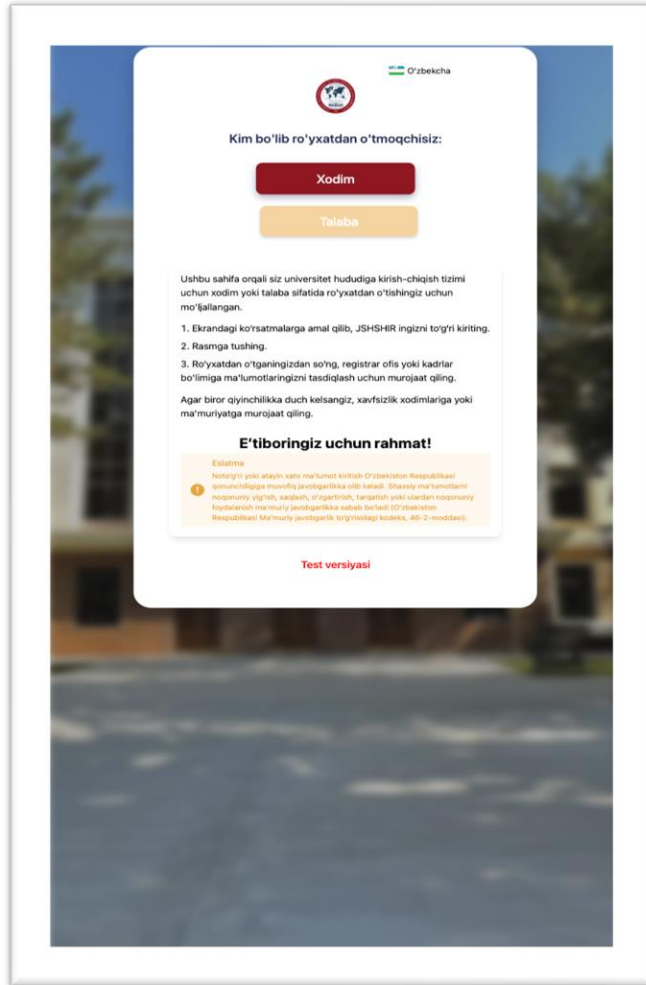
O'zbekcha

Kim bo'lib ro'yxatdan o'tmoqchisiz:

Xodim

Talaba

Ushbu sahifa orqali siz universitet hududiga kirish-chiqish tizimi uchun xodim yoki talaba sifatida ro'yxatdan o'tishingiz uchun mo'ljallangan.

1. Ekrandagi ko'rsatmalarga amal qilib, JSHSHIR ingizni to'g'ri kiriting.

2. Rasmga tushing.

3. Ro'yxatdan o'tganingizdan so'ng, registrar ofis yoki kadrlar bo'limiga ma'lumotlaringizni tasdiqlash uchun murojaat qiling.

Agar biror qiyinchilikka duch kelsangiz, xavfsizlik xodimlariga yoki ma'muriyatga murojaat qiling.

E'tiboringiz uchun rahmat!

Eslatma
Noto'g'ri yoki atayin soxta ma'lumot kiritish O'zbekiston Respublikasi qonunchiligiga muvofiq javobgarlikka olib keladi. Shaxsiy ma'lumotlarni noqonuniy yig'ish, saqlash, o'zgartirish, tarqatish yoki ulardan noqonuniy foydalanish ma'muriy javobgarlikka sabab bo'ladi (O'zbekiston Respublikasi Ma'muriy javobgarlik to'g'risidagi kodeks, 46-2-moddasi).

Test versiyasi